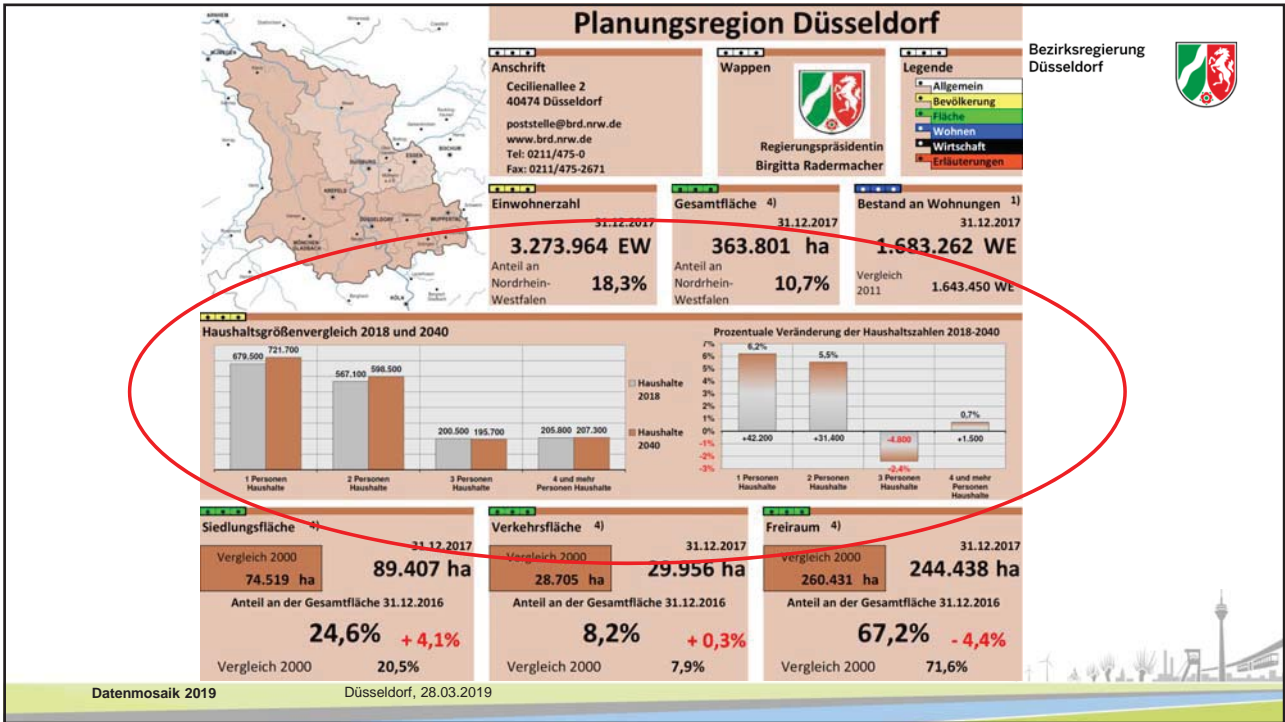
Planungsregion Düsseldorf

Bezirksregierung Düsseldorf

Anschrift
Cecilienallee 2
40474 Düsseldorf
poststelle@brd.nrw.de
www.brd.nrw.de
Tel: 0211/475-0
Fax: 0211/475-2671

Wappen
Regierungspräsidentin
Birgitta Radermacher

Legende
Allgemein
Bevölkerung
Fläche
Wohnen
Wirtschaft
Erläuterungen

Einwohnerzahl
31.12.2017
3.273.964 EW
Anteil an Nordrhein-Westfalen 18,3%

Gesamtfläche 4)
31.12.2017
363.801 ha
Anteil an Nordrhein-Westfalen 10,7%

Bestand an Wohnungen 1)
31.12.2017
1.683.262 WE
Vergleich 2011 1.643.450 WE

Haushaltsgrößenvergleich 2018 und 2040

| | Haushalte 2018 | Haushalte 2040 |
|---|---|---|
| 1 Personen Haushalte | 679.500 | 721.700 |
| 2 Personen Haushalte | 567.100 | 598.500 |
| 3 Personen Haushalte | 200.500 | 195.700 |
| 4 und mehr Personen Haushalte | 205.800 | 207.300 |

Prozentuale Veränderung der Haushaltszahlen 2018-2040

7% 6% 5% 4% 3% 2% 1% 0% -1% -2% -3%

| | % | Anzahl |
|---|---|---|
| 1 Personen Haushalte | 6,2% | +42.200 |
| 2 Personen Haushalte | 5,5% | +31.400 |
| 3 Personen Haushalte | -2,4% | -4.800 |
| 4 und mehr Personen Haushalte | 0,7% | +1.500 |

Siedlungsfläche 4)
Vergleich 2000 74.519 ha
31.12.2017
89.407 ha
Anteil an der Gesamtfläche 31.12.2016
24,6% + 4,1%
Vergleich 2000 20,5%

Verkehrsfläche 4)
Vergleich 2000 28.705 ha
31.12.2017
29.956 ha
Anteil an der Gesamtfläche 31.12.2016
8,2% + 0,3%
Vergleich 2000 7,9%

Freiraum 4)
Vergleich 2000 260.431 ha
31.12.2017
244.438 ha
Anteil an der Gesamtfläche 31.12.2016
67,2% - 4,4%
Vergleich 2000 71,6%

Datenmosaik 2019 Düsseldorf, 28.03.2019